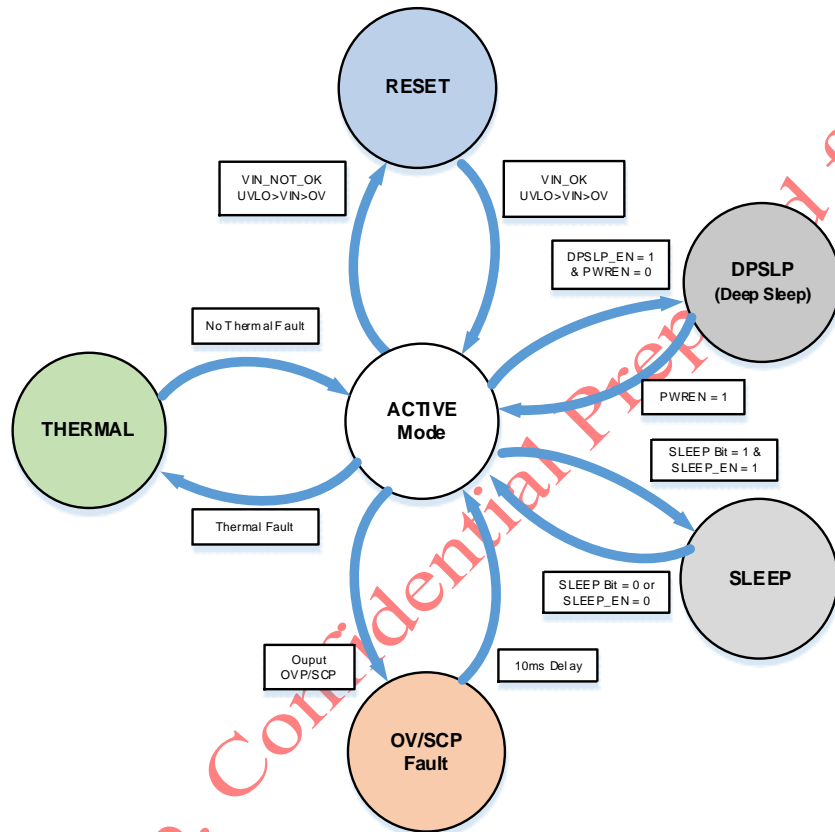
RESET

VIN_NOT_OK
UVLO>VIN>OV

VIN_OK
UVLO>VIN>OV

DPSLP_EN = 1
& PWREN = 0

DPSLP
(Deep Sleep)

No Thermal Fault

THERMAL

ACTIVE
Mode

PWREN = 1

SLEEP Bit = 1 &
SLEEP_EN = 1

Thermal Fault

SLEEP

SLEEP Bit = 0 or
SLEEP_EN = 0

Ouput
OVP/SCP

10ms Delay

OV/SCP
Fault

Confidential Prep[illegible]